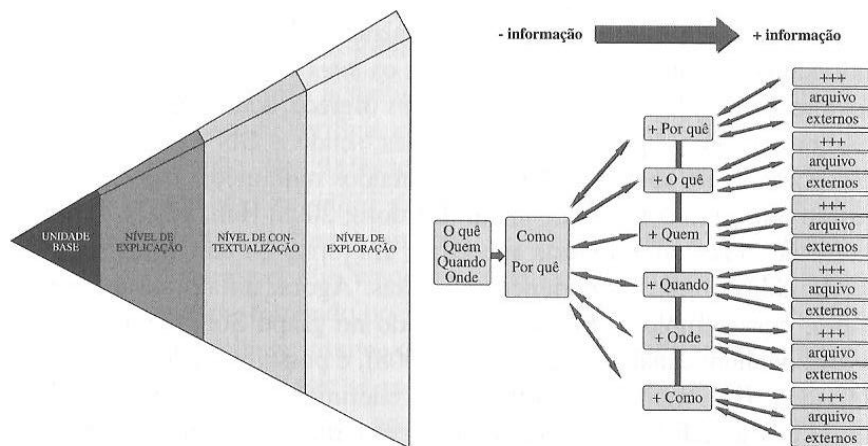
UNIDADE BASE

NÍVEL DE EXPLICAÇÃO

NÍVEL DE CONTEXTUALIZAÇÃO

NÍVEL DE EXPLORAÇÃO

- informação

+ informação

O quê
Quem
Quando
Onde

Como

Por quê

+ Por quê

+ O quê

+ Quem

+ Quando

+ Onde

+ Como

+++
arquivo
externos

+++
arquivo
externos

+++
arquivo
externos

+++
arquivo
externos

+++
arquivo
externos

+++
arquivo
externos